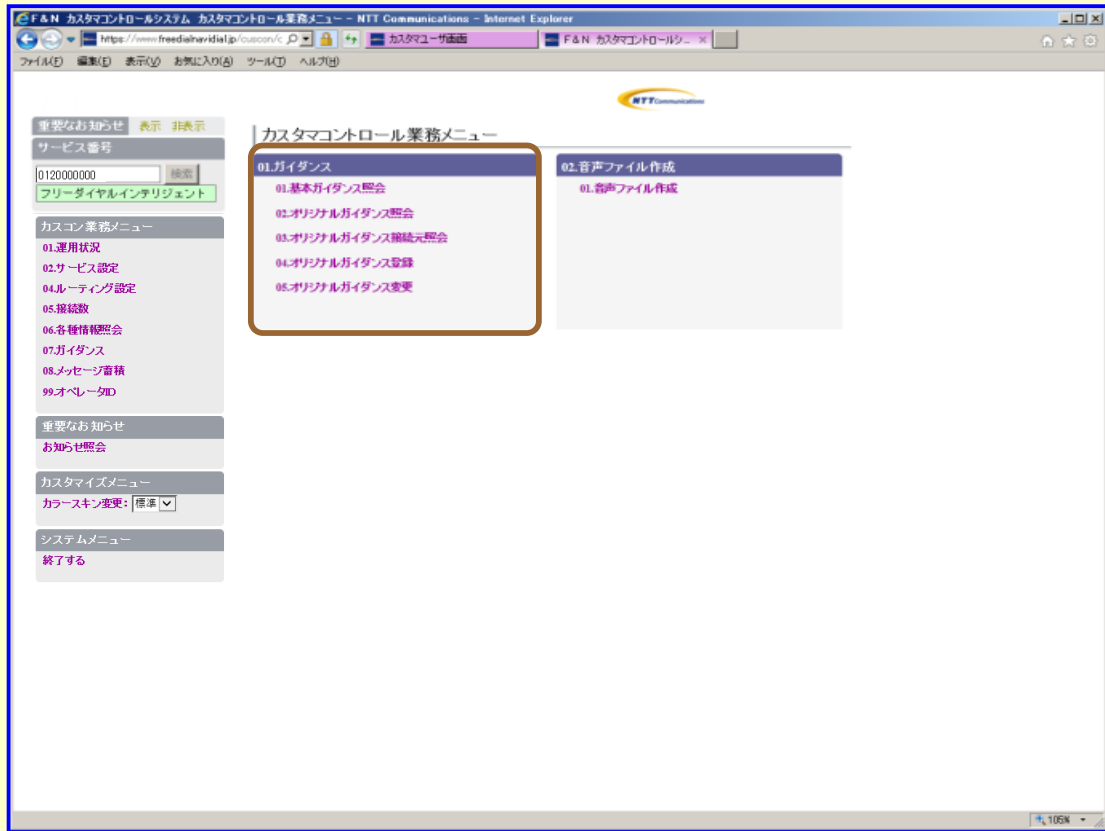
F&N カスタマコントロールシステム カスタマコントロール業務メニュー - NTT Communications - Internet Explorer

https://www.freedialnavidial.jp/cuscon/c カスタマユーザ画面 F&N カスタマコントロールシ... ×

ファイル(F) 編集(E) 表示(V) お気に入り(A) ツール(T) ヘルプ(H)

NTT Communications

重要なお知らせ 表示 非表示

サービス番号

0120000000 検索

フリーダイヤルインテリジェント

カスコン業務メニュー

01.運用状況

02.サービス設定

04.ルーティング設定

05.接続数

06.各種情報照会

07.ガイダンス

08.メッセージ蓄積

99.オペレータID

重要なお知らせ

お知らせ照会

カスタマイズメニュー

カラースキン変更: 標準

システムメニュー

終了する

カスタマコントロール業務メニュー

01.ガイダンス

01.基本ガイダンス照会

02.オリジナルガイダンス照会

03.オリジナルガイダンス接続元照会

04.オリジナルガイダンス登録

05.オリジナルガイダンス変更

02.音声ファイル作成

01.音声ファイル作成

105%